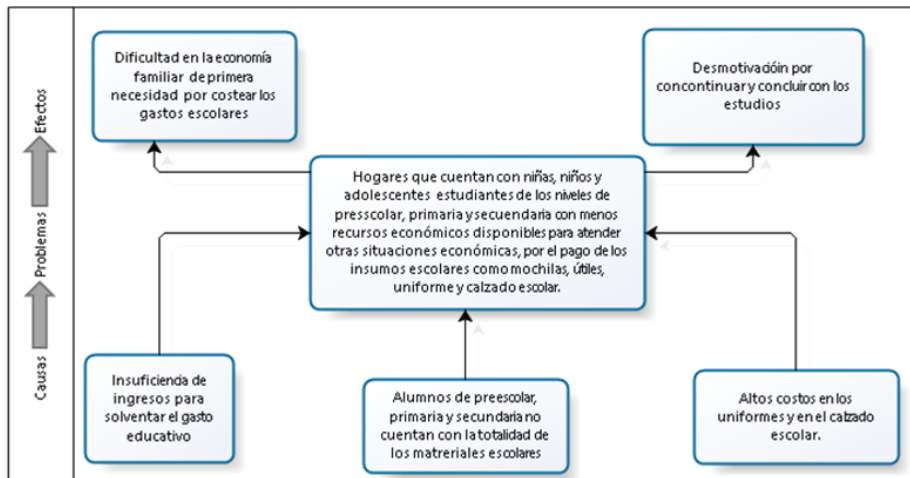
Efectos

Problemas

Causas

Dificultad en la economía familiar de primera necesidad por costear los gastos escolares

Desmotivacióin por concontinuar y concluir con los estudios

Hogares que cuentan con niñas, niños y adolescentes estudiantes de los niveles de presscolar, primaria y secuendaria con menos recursos económicos disponibles para atender otras situaciones económicas, por el pago de los insumos escolares como mochilas, útiles, uniforme y calzado escolar.

Insuficienda de ingresos para solventar el gasto educativo

Alumnos de preescolar, primaria y secuendaria no cuentan con la totalidad de los matreriales escolares

Altos costos en los uniformes y en el calzado escolar.